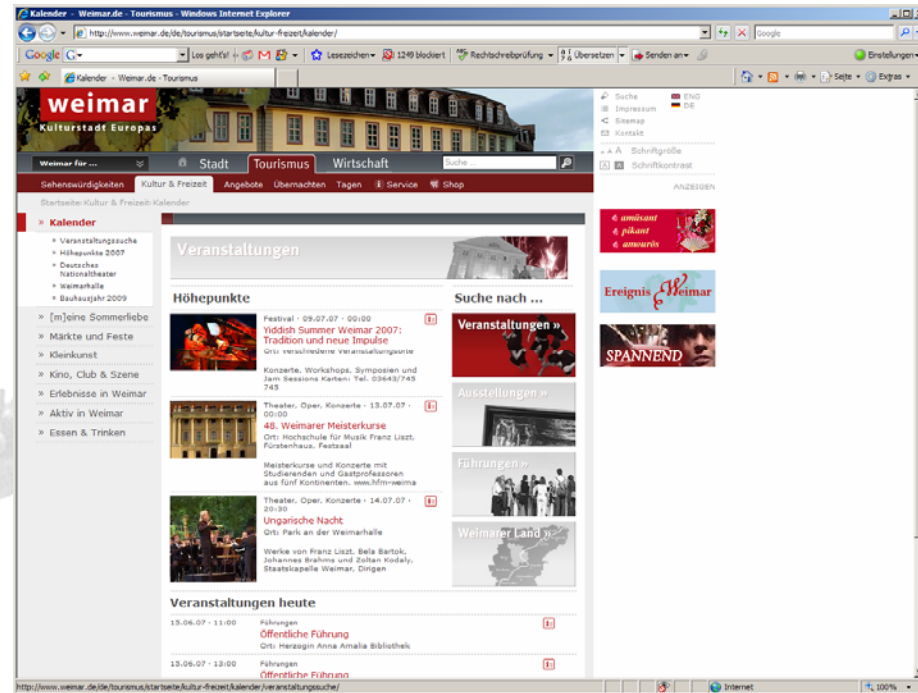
Kalender - Weimar.de - Tourismus - Windows Internet Explorer

http://www.weimar.de/de/tourismus/startseite/kultur-freizeit/kalender/

Google

Google G

Los geht's!

Lesezeichen

1249 blockiert

Rechtschreibprüfung

Übersetzen

Senden an

Einstellungen

Kalender - Weimar.de - Tourismus

Seite

Extras

weimar

Kulturstadt Europas

Suche

Impressum

Sitemap

Kontakt

ENG

DE

Schriftgröße

Schriftkontrast

ANZEIGEN

Weimar für ...

Stadt

Tourismus

Wirtschaft

Suche ...

Sehenswürdigkeiten

Kultur & Freizeit

Angebote

Übernachten

Tagen

Service

Shop

Startseite: Kultur & Freizeit: Kalender

» Kalender

Veranstaltungssuche

Höhepunkte 2007

Deutsches Nationaltheater

Weimarhalle

Bauhausjahr 2009

» [m]eine Sommerliebe

» Märkte und Feste

» Kleinkunst

» Kino, Club & Szene

» Erlebnisse in Weimar

» Aktiv in Weimar

» Essen & Trinken

Veranstaltungen

Höhepunkte

Festival · 09.07.07 · 00:00

Yiddish Summer Weimar 2007: Tradition und neue Impulse

Ort: Verschiedene Veranstaltungsorte

Konzerte, Workshops, Symposien und Jam Sessions Karten: Tel. 03643/745 745

Theater, Oper, Konzerte · 13.07.07 · 00:00

48. Weimarer Meisterkurse

Ort: Hochschule für Musik Franz Liszt, Fürstenhaus, Festsaal

Meisterkurse und Konzerte mit Studierenden und Gastprofessoren aus fünf Kontinenten. www.hfm-weima

Theater, Oper, Konzerte · 14.07.07 · 20:30

Ungarische Nacht

Ort: Park an der Weimarhalle

Werke von Franz Liszt, Bela Bartok, Johannes Brahms und Zoltan Kodaly, Staatskapelle Weimar, Dirigen

Suche nach ...

Veranstaltungen »

Ausstellungen »

Führungen »

Weimarer Land »

Veranstaltungen heute

15.06.07 · 11:00

Führungen

Öffentliche Führung

Ort: Herzogin Anna Amalia Bibliothek

15.06.07 · 13:00

Führungen

Öffentliche Führung

amüsant

pikant

amourös

Ereignis Weimar

SPANNEND

http://www.weimar.de/de/tourismus/startseite/kultur-freizeit/kalender/veranstaltungssuche/

Internet

100%